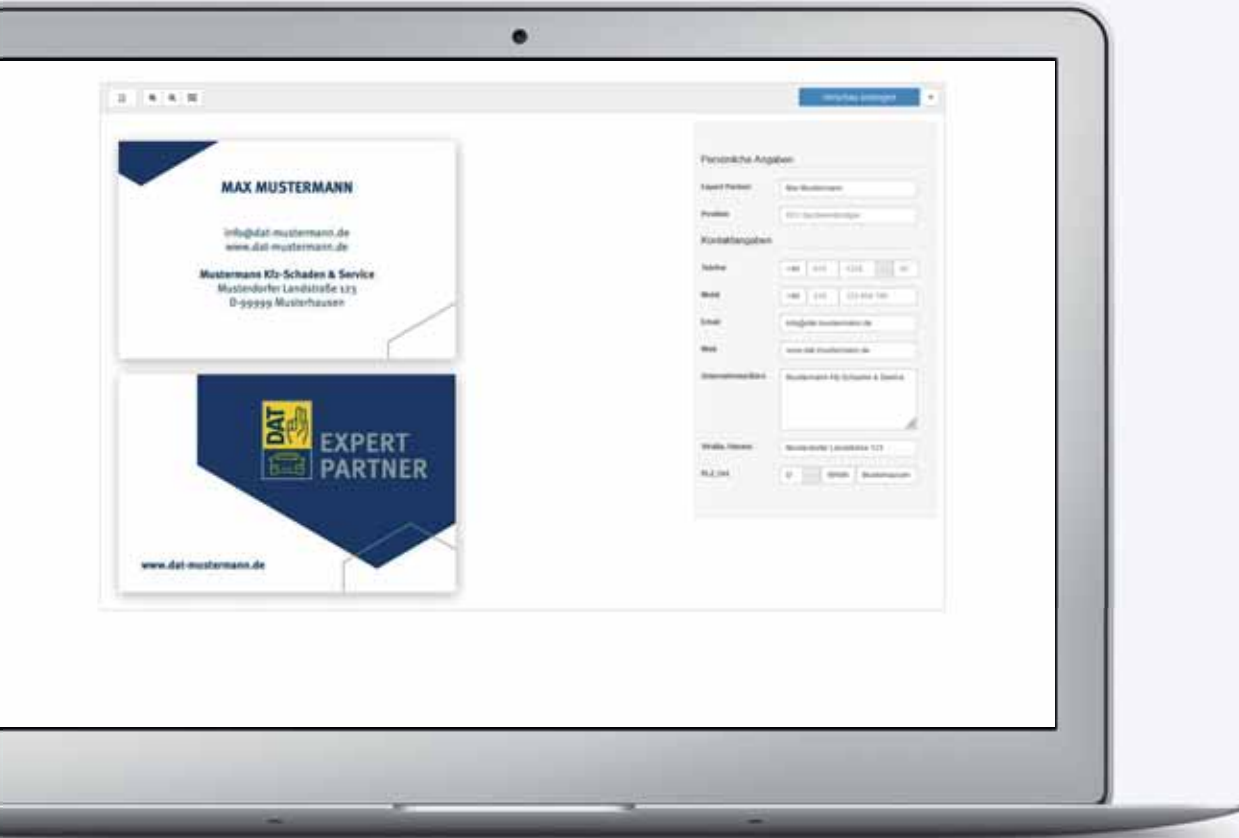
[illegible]

MAX MUSTERMANN

info@dat-mustermann.de
www.dat-mustermann.de

Mustermann Kfz-Schaden & Service
Musterdorfer Landstraße 123
D-99999 Musterhausen

DAT

EXPERT
PARTNER

www.dat-mustermann.de

Persönliche Angaben

Expert Partner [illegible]

Position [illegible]

Kontaktangaben

Telefon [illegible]

Mobil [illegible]

Email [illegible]

Web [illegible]

Unternehmensname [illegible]

Straße, Hausnr. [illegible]

PLZ, Ort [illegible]